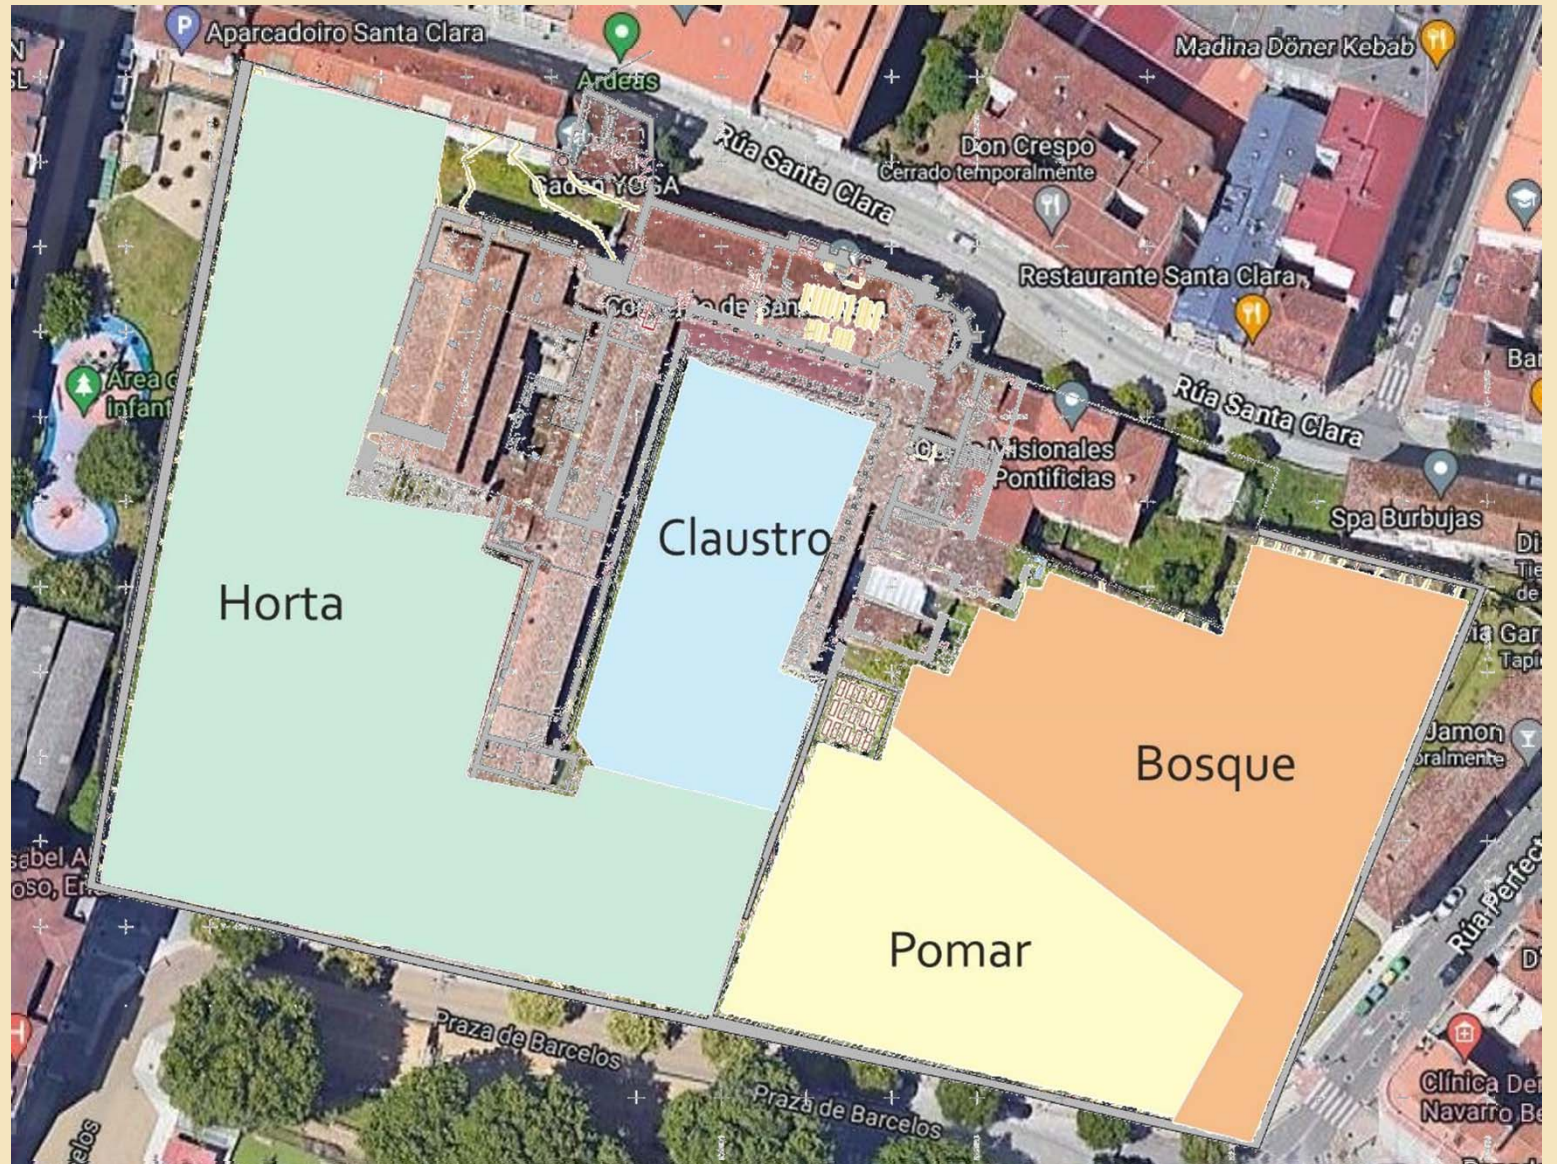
Aparcadoiro Santa Clara

Ardeas

Madina Döner Kebab

Don Crespo
Cerrado temporalmente

Rúa Santa Clara

Cadan YOGA

Restaurante Santa Clara

Co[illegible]o de San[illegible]

Área d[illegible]
infant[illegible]

Rúa Santa Clara

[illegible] Misionales
Pontificias

Bar

Spa Burbujas

Claustro

Horta

Bosque

Jamon
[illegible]oralmente

Pomar

Rúa Perfecto

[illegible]sabel A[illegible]
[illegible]oso, E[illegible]

Praza de Barcelos

Praza de Barcelos

Clínica De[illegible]
Navarro Be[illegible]